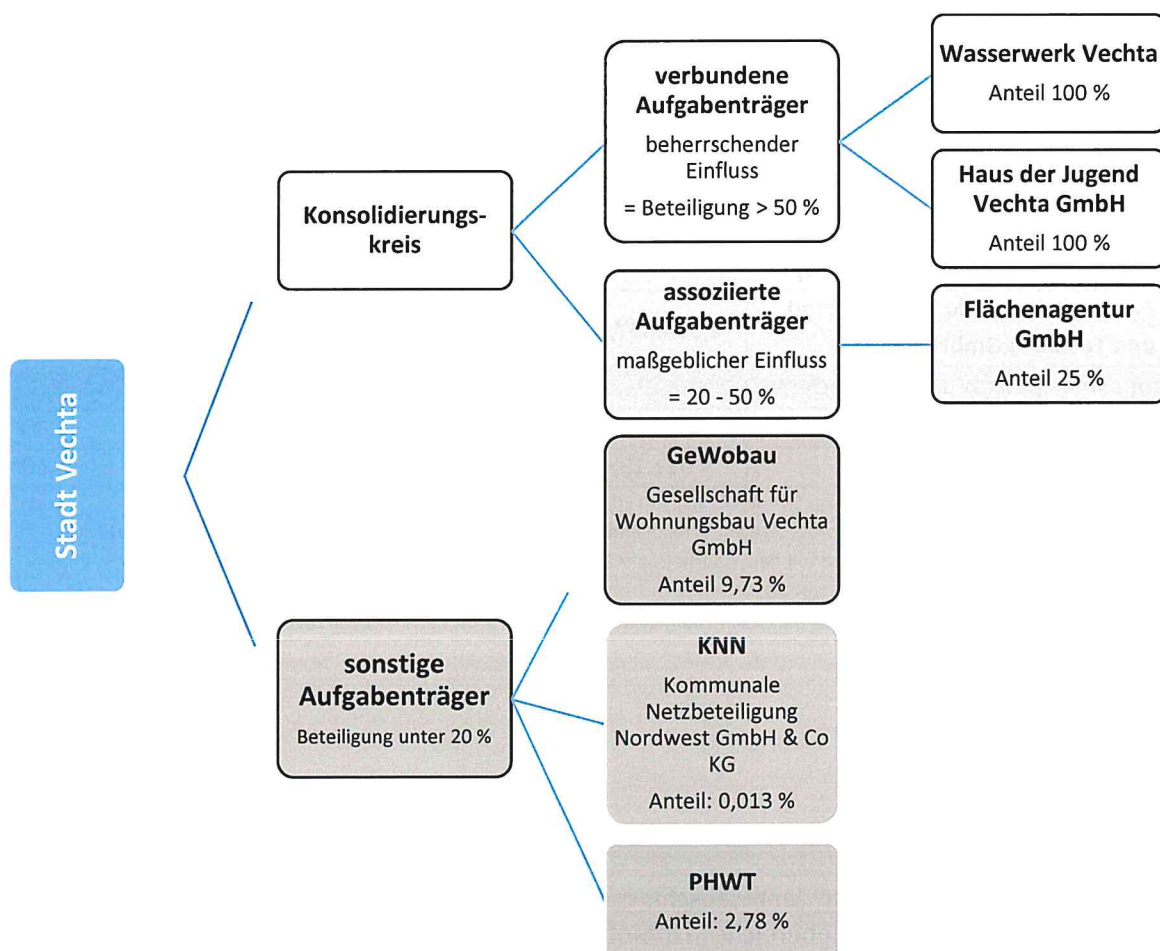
Stadt Vechta

Konsolidierungskreis

verbundene Aufgabenträger
beherrschender Einfluss
= Beteiligung > 50 %

Wasserwerk Vechta
Anteil 100 %

Haus der Jugend Vechta GmbH
Anteil 100 %

assoziierte Aufgabenträger
maßgeblicher Einfluss
= 20 - 50 %

Flächenagentur GmbH
Anteil 25 %

sonstige Aufgabenträger
Beteiligung unter 20 %

GeWobau
Gesellschaft für Wohnungsbau Vechta GmbH
Anteil 9,73 %

KNN
Kommunale Netzbeteiligung Nordwest GmbH & Co KG
Anteil: 0,013 %

PHWT
Anteil: 2,78 %